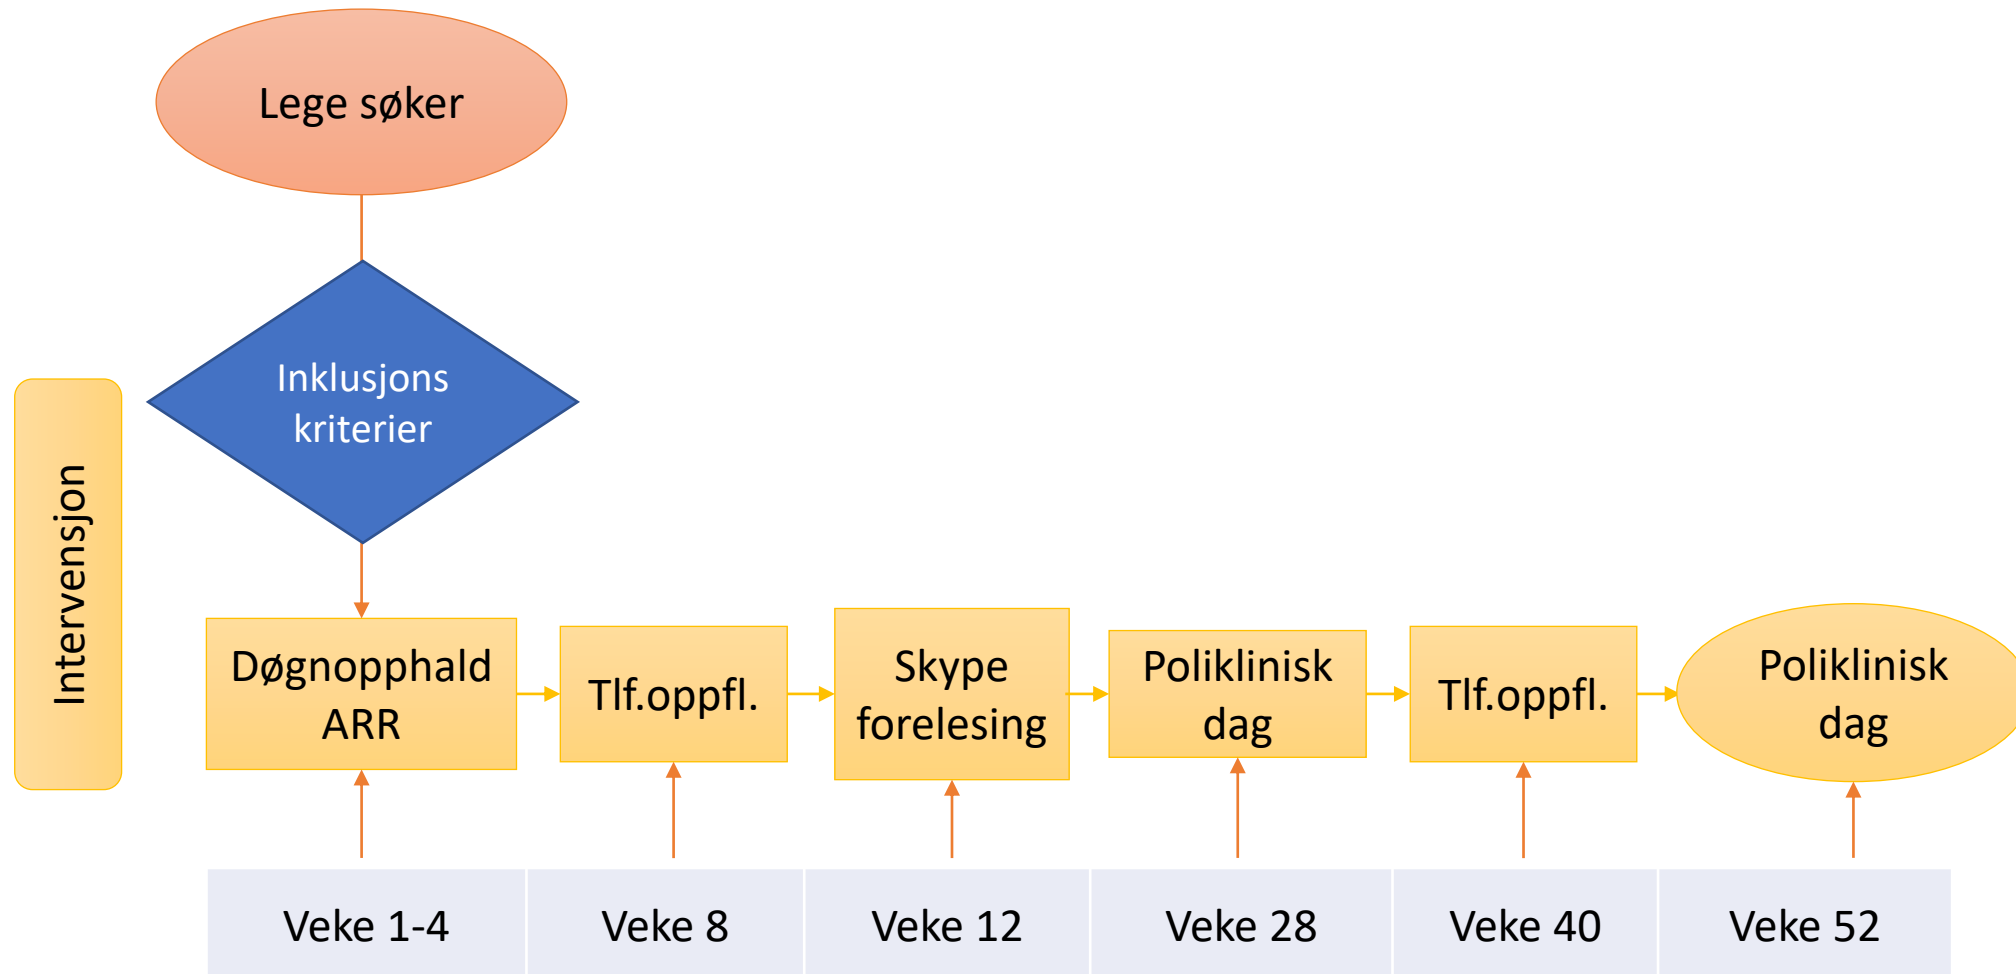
Lege søker

Inklusjons kriterier

Intervensjon

Døgnopphald ARR

Tlf.oppfl.

Skype forelesing

Poliklinisk dag

Tlf.oppfl.

Poliklinisk dag

| Veke 1-4 | Veke 8 | Veke 12 | Veke 28 | Veke 40 | Veke 52 |
|---|---|---|---|---|---|